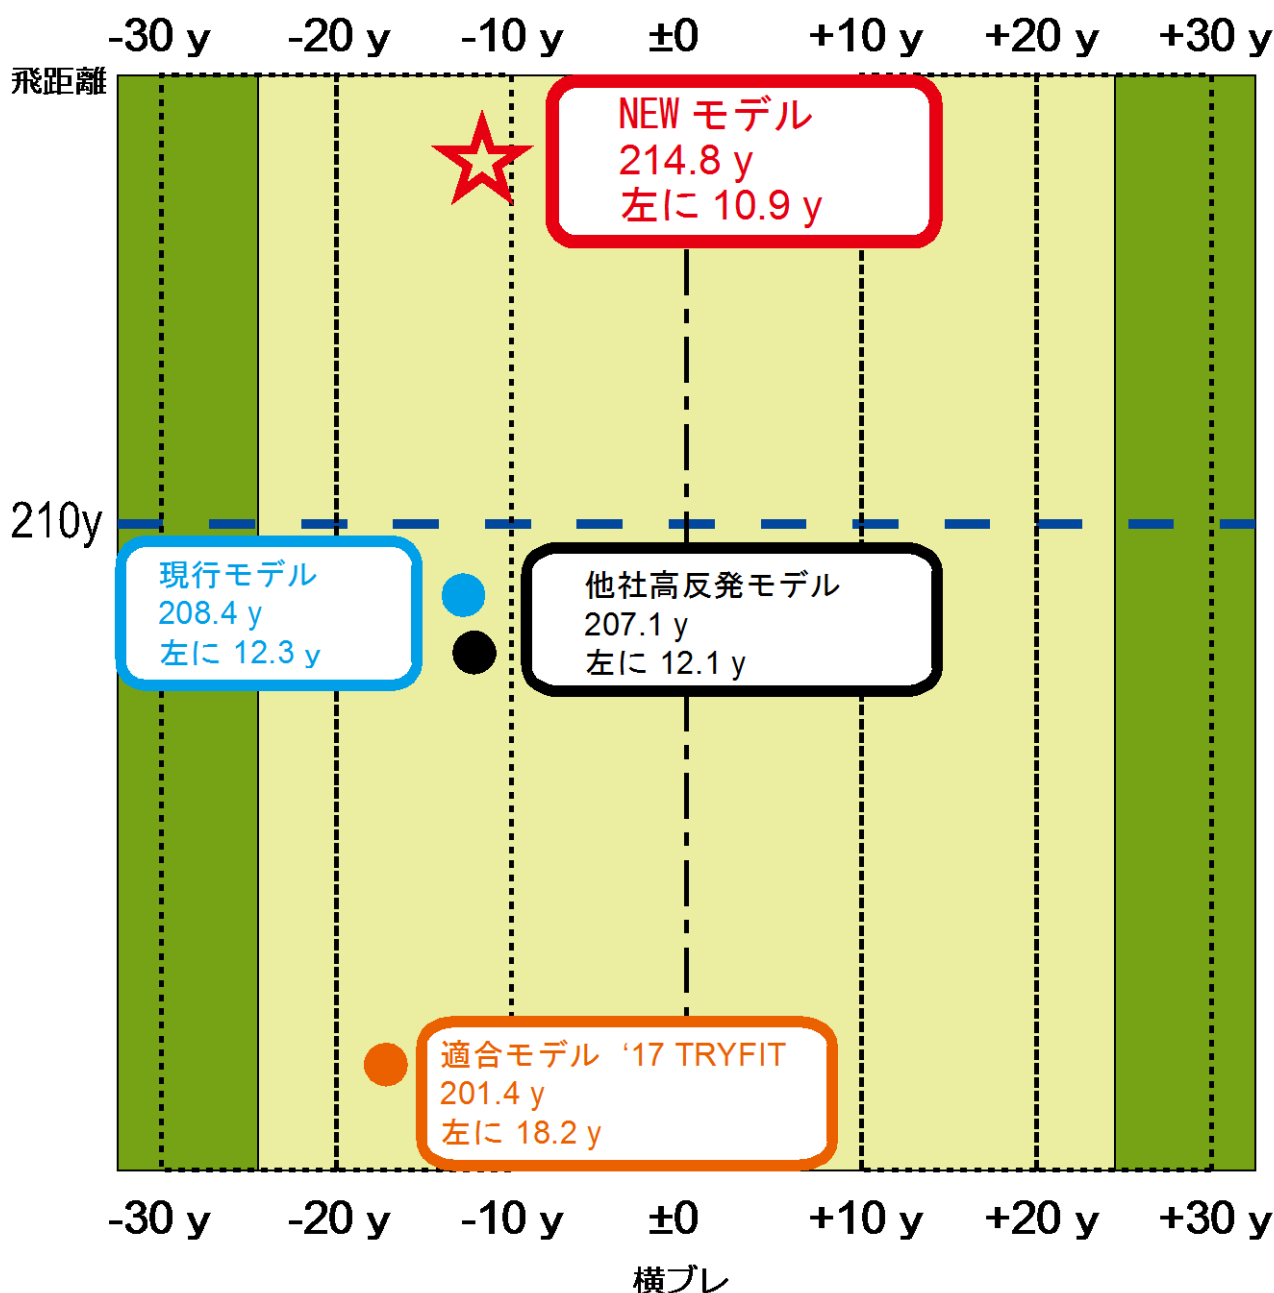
-30 y -20 y -10 y ±0 +10 y +20 y +30 y

飛距離

NEW モデル
214.8 y
左に 10.9 y

210y

現行モデル
208.4 y
左に 12.3 y

他社高反発モデル
207.1 y
左に 12.1 y

適合モデル ‘17 TRYFIT
201.4 y
左に 18.2 y

-30 y -20 y -10 y ±0 +10 y +20 y +30 y

横ブレ